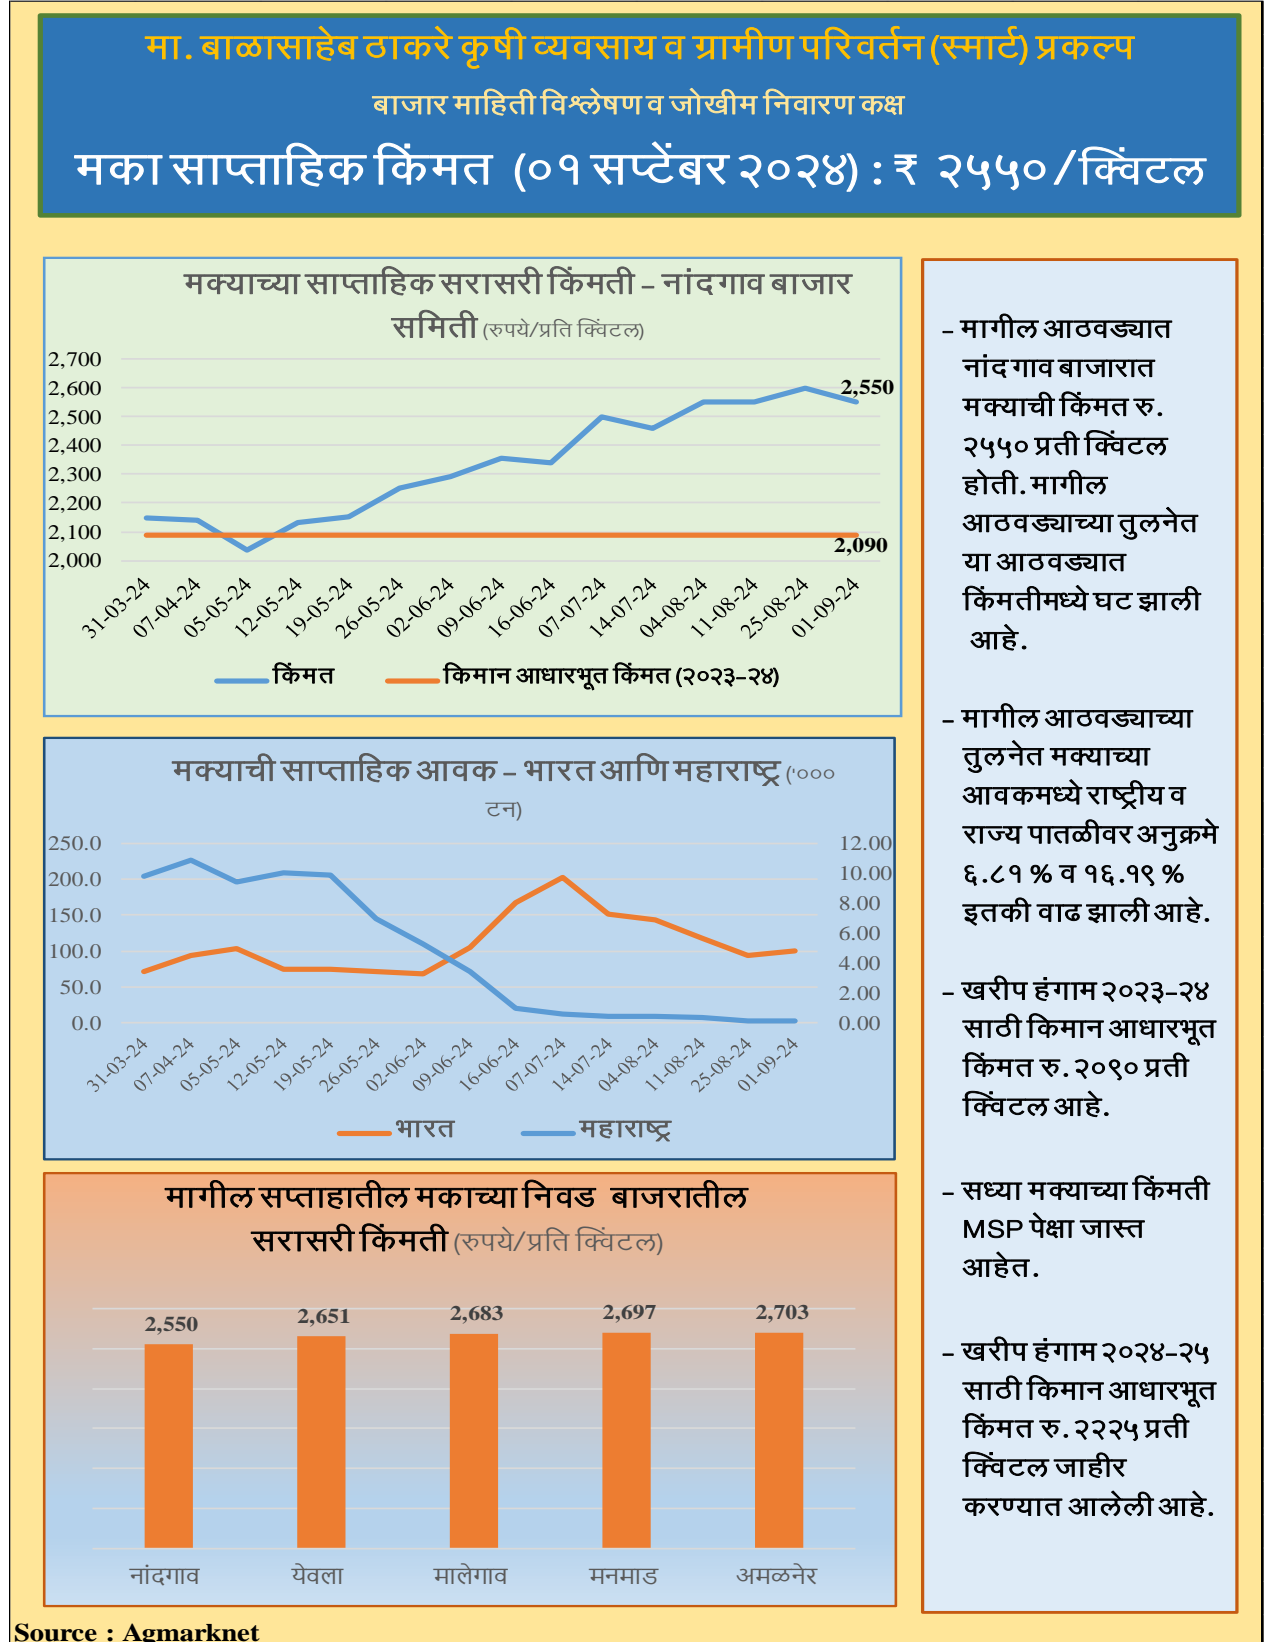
मा. बाळासाहेब ठाकरे कृषी व्यवसाय व ग्रामीण परिवर्तन (स्मार्ट) प्रकल्प

बाजार माहिती विश्लेषण व जोखीम निवारण कक्ष

मका साप्ताहिक किंमत (०१ सप्टेंबर २०२४) : ₹ २५५०/क्विंटल

मक्याच्या साप्ताहिक सरासरी किंमती - नांदगाव बाजार समिती (रुपये/प्रति क्विंटल)

2,700
2,600
2,500
2,400
2,300
2,200
2,100
2,000

2,550
2,090

31-03-24, 07-04-24, 05-05-24, 12-05-24, 19-05-24, 26-05-24, 02-06-24, 09-06-24, 16-06-24, 07-07-24, 14-07-24, 04-08-24, 11-08-24, 25-08-24, 01-09-24

किंमत
किमान आधारभूत किंमत (२०२३-२४)

मक्याची साप्ताहिक आवक - भारत आणि महाराष्ट्र ('००० टन)

250.0
200.0
150.0
100.0
50.0
0.0

12.00
10.00
8.00
6.00
4.00
2.00
0.00

31-03-24, 07-04-24, 05-05-24, 12-05-24, 19-05-24, 26-05-24, 02-06-24, 09-06-24, 16-06-24, 07-07-24, 14-07-24, 04-08-24, 11-08-24, 25-08-24, 01-09-24

भारत
महाराष्ट्र

मागील सप्ताहातील मकाच्या निवड बाजारातील सरासरी किंमती (रुपये/प्रति क्विंटल)

| नांदगाव | येवला | मालेगाव | मनमाड | अमळनेर |
|---|---|---|---|---|
| 2,550 | 2,651 | 2,683 | 2,697 | 2,703 |

- मागील आठवड्यात नांदगाव बाजारात मक्याची किंमत रु. २५५० प्रती क्विंटल होती. मागील आठवड्याच्या तुलनेत या आठवड्यात किंमतीमध्ये घट झाली आहे.

- मागील आठवड्याच्या तुलनेत मक्याच्या आवकमध्ये राष्ट्रीय व राज्य पातळीवर अनुक्रमे ६.८१ % व १६.१९ % इतकी वाढ झाली आहे.

- खरीप हंगाम २०२३-२४ साठी किमान आधारभूत किंमत रु. २०९० प्रती क्विंटल आहे.

- सध्या मक्याच्या किंमती MSP पेक्षा जास्त आहेत.

- खरीप हंगाम २०२४-२५ साठी किमान आधारभूत किंमत रु. २२२५ प्रती क्विंटल जाहीर करण्यात आलेली आहे.

Source : Agmarknet